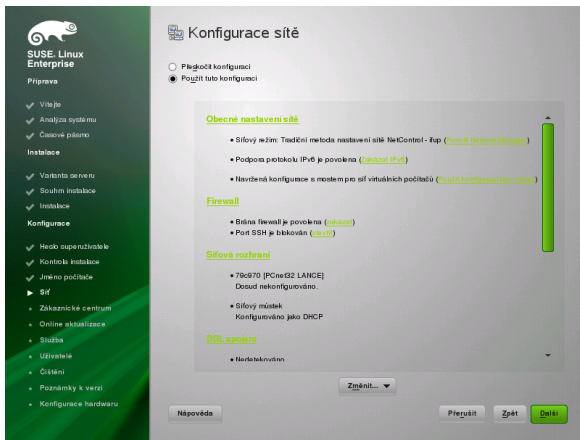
SUSE. Linux Enterprise

Příprava

Vítejte
Analýza systému
Časové pásmo

Instalace

Varianta serveru
Souhrn instalace
Instalace

Konfigurace

Heslo superuživatele
Kontrola instalace
Jméno počítače
Síť
Zákaznické centrum
Online aktualizace
Služba
Uživatelé
Čištění
Poznámky k verzi
Konfigurace hardwaru

Konfigurace sítě

Přeskočit konfiguraci
Použít tuto konfiguraci

Obecné nastavení sítě

• Síťový režim: Tradiční metoda nastavení sítě NetControl - ifup ([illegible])
• Podpora protokolu IPv6 je povolena (Zakázat IPv6)
• Navržená konfigurace s mostem pro síť virtuálních počítačů ([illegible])

Firewall

• Brána firewall je povolena (zakázat)
• Port SSH je blokován (otevřít)

Síťová rozhraní

• 79c970 [PCnet32 LANCE]
Dosud nekonfigurováno.
• Síťový můstek
Konfigurováno jako DHCP

DSL spojení

• Nedetekováno

Změnit...

Nápověda
Přerušit
Zpět
Další